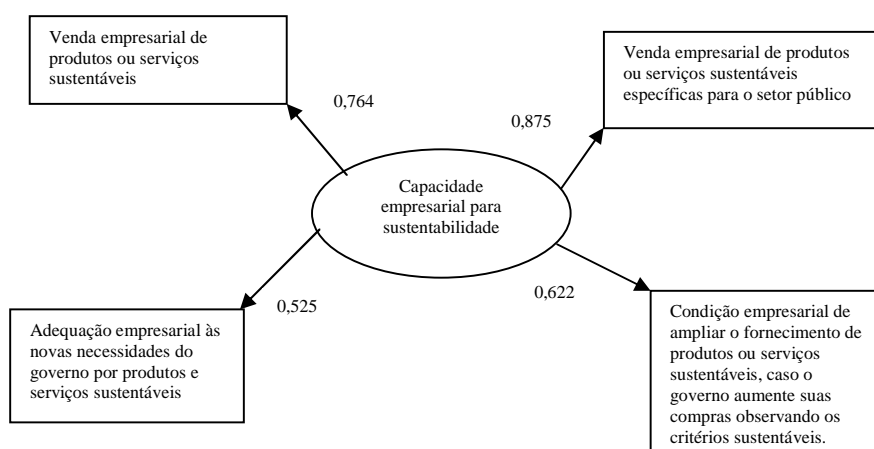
Venda empresarial de produtos ou serviços sustentáveis

0,764

Venda empresarial de produtos ou serviços sustentáveis específicas para o setor público

0,875

Capacidade empresarial para sustentabilidade

0,525

0,622

Adequação empresarial às novas necessidades do governo por produtos e serviços sustentáveis

Condição empresarial de ampliar o fornecimento de produtos ou serviços sustentáveis, caso o governo aumente suas compras observando os critérios sustentáveis.